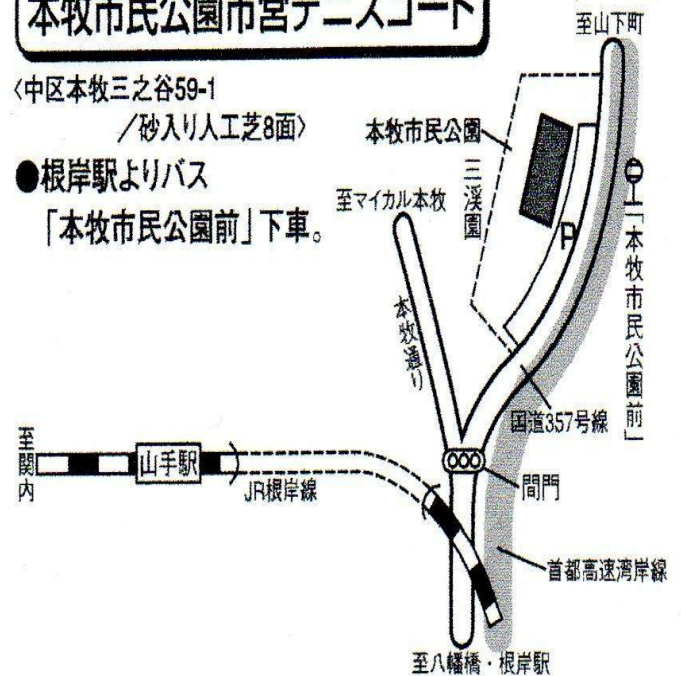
本牧市民公園市営テニスコート

〈中区本牧三之谷59-1
／砂入り人工芝8面〉

●根岸駅よりバス
「本牧市民公園前」下車。

至山下町
本牧市民公園
三渓園
P
至マイカル本牧
本牧通り
「本牧市民公園前」
国道357号線
至関内
山手駅
JR根岸線
間門
首都高速湾岸線
至八幡橋・根岸駅